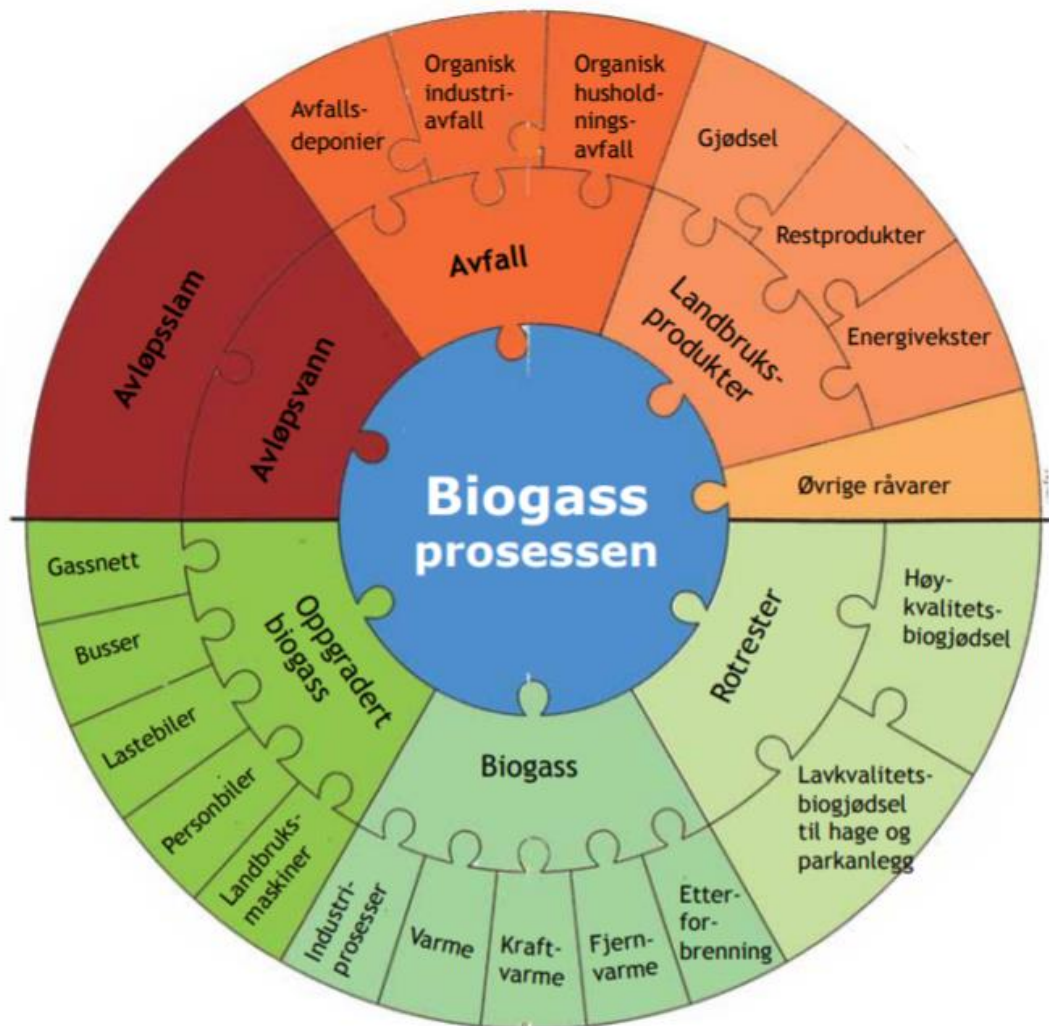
Biogass prosessen

Avløpsslam
Avløpsvann

Avfall
Avfallsdeponier
Organisk industriavfall
Organisk husholdningsavfall

Landbruksprodukter
Gjødsel
Restprodukter
Energivekster

Øvrige råvarer

Rotrester
Høykvalitetsbiogjødsel
Lavkvalitetsbiogjødsel til hage og parkanlegg

Biogass
Etterforbrenning
Fjernvarme
Kraftvarme
Varme
Industriprosesser

Oppgradert biogass
Landbruksmaskiner
Personbiler
Lastebiler
Busser
Gassnett